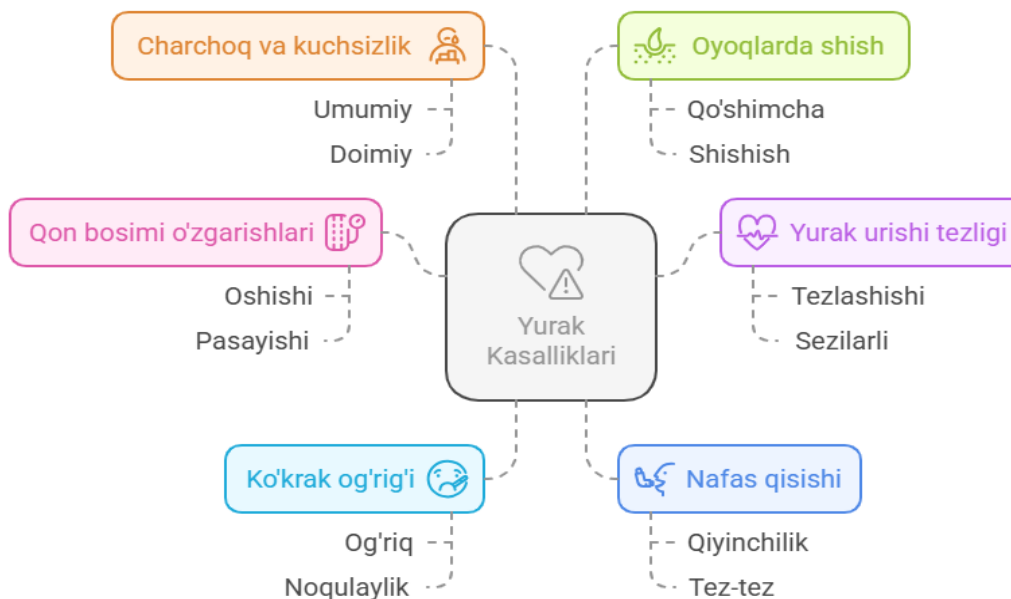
Charchoq va kuchsizlik

Umumiy

Doimiy

Oyoqlarda shish

Qo'shimcha

Shishish

Qon bosimi o'zgarishlari

Oshishi

Pasayishi

Yurak Kasalliklari

Yurak urishi tezligi

Tezlashishi

Sezilarli

Ko'krak og'rig'i

Og'riq

Noqulaylik

Nafas qisishi

Qiyinchilik

Tez-tez